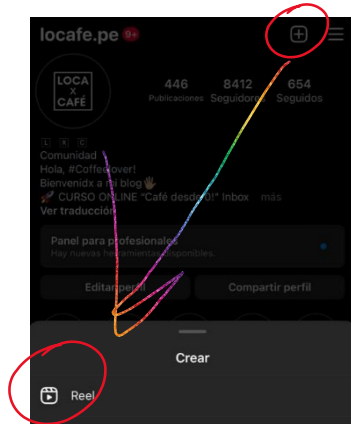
locafe.pe 9+

LOCA
x
CAFÉ

446
Publicaciones

8412
Seguidores

654
Seguidos

L x C
Comunidad
Hola, #Coffeelover!
Bienvenidx a mi blog🖐
🚀 CURSO ONLINE "Café desde 0!" Inbox ... más
Ver traducción

Panel para profesionales
Hay nuevas herramientas disponibles.

Editar perfil

Compartir perfil

Crear

Reel